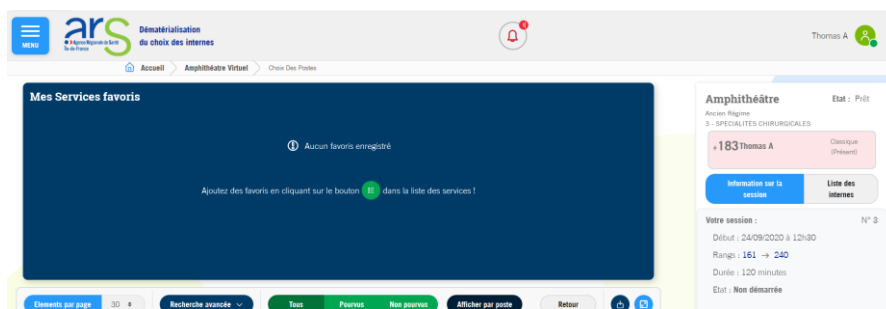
MENU

ars
Agence Régionale de Santé
Île-de-France

Dématérialisation
du choix des internes

Thomas A

Accueil > Amphithéâtre Virtuel > Choix Des Postes

Mes Services favoris

Aucun favoris enregistré

Ajoutez des favoris en cliquant sur le bouton dans la liste des services !

Amphithéâtre
Etat : Prêt

Ancien Régime
3 - SPECIALITES CHIRURGICALES

#183 Thomas A
Classique
(Présent)

Information sur la session
Liste des internes

Votre session :
N° 3

Début : 24/09/2020 à 12h30
Rangs : 161 → 240
Durée : 120 minutes
Etat : Non démarrée

Elements par page 30
Recherche avancée
Tous
Pourvus
Non pourvus
Afficher par poste
Retour